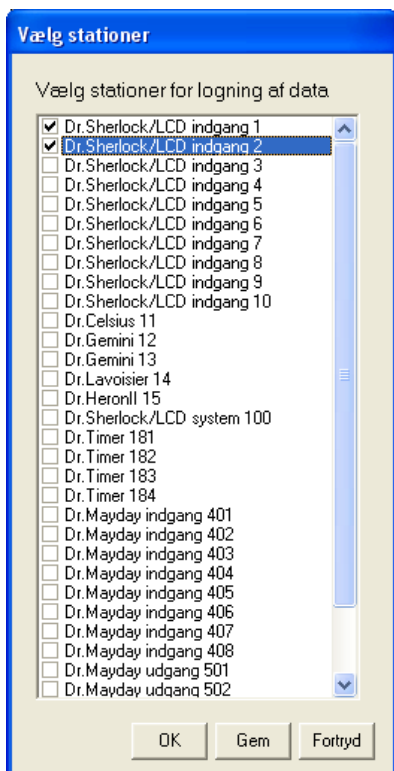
Vælg stationer

Vælg stationer for logning af data

Dr.Sherlock/LCD indgang 1
Dr.Sherlock/LCD indgang 2
Dr.Sherlock/LCD indgang 3
Dr.Sherlock/LCD indgang 4
Dr.Sherlock/LCD indgang 5
Dr.Sherlock/LCD indgang 6
Dr.Sherlock/LCD indgang 7
Dr.Sherlock/LCD indgang 8
Dr.Sherlock/LCD indgang 9
Dr.Sherlock/LCD indgang 10
Dr.Celsius 11
Dr.Gemini 12
Dr.Gemini 13
Dr.Lavoisier 14
Dr.HeronII 15
Dr.Sherlock/LCD system 100
Dr.Timer 181
Dr.Timer 182
Dr.Timer 183
Dr.Timer 184
Dr.Mayday indgang 401
Dr.Mayday indgang 402
Dr.Mayday indgang 403
Dr.Mayday indgang 404
Dr.Mayday indgang 405
Dr.Mayday indgang 406
Dr.Mayday indgang 407
Dr.Mayday indgang 408
Dr.Mayday udgang 501
Dr.Mayday udgang 502

OK
Gem
Fortryd